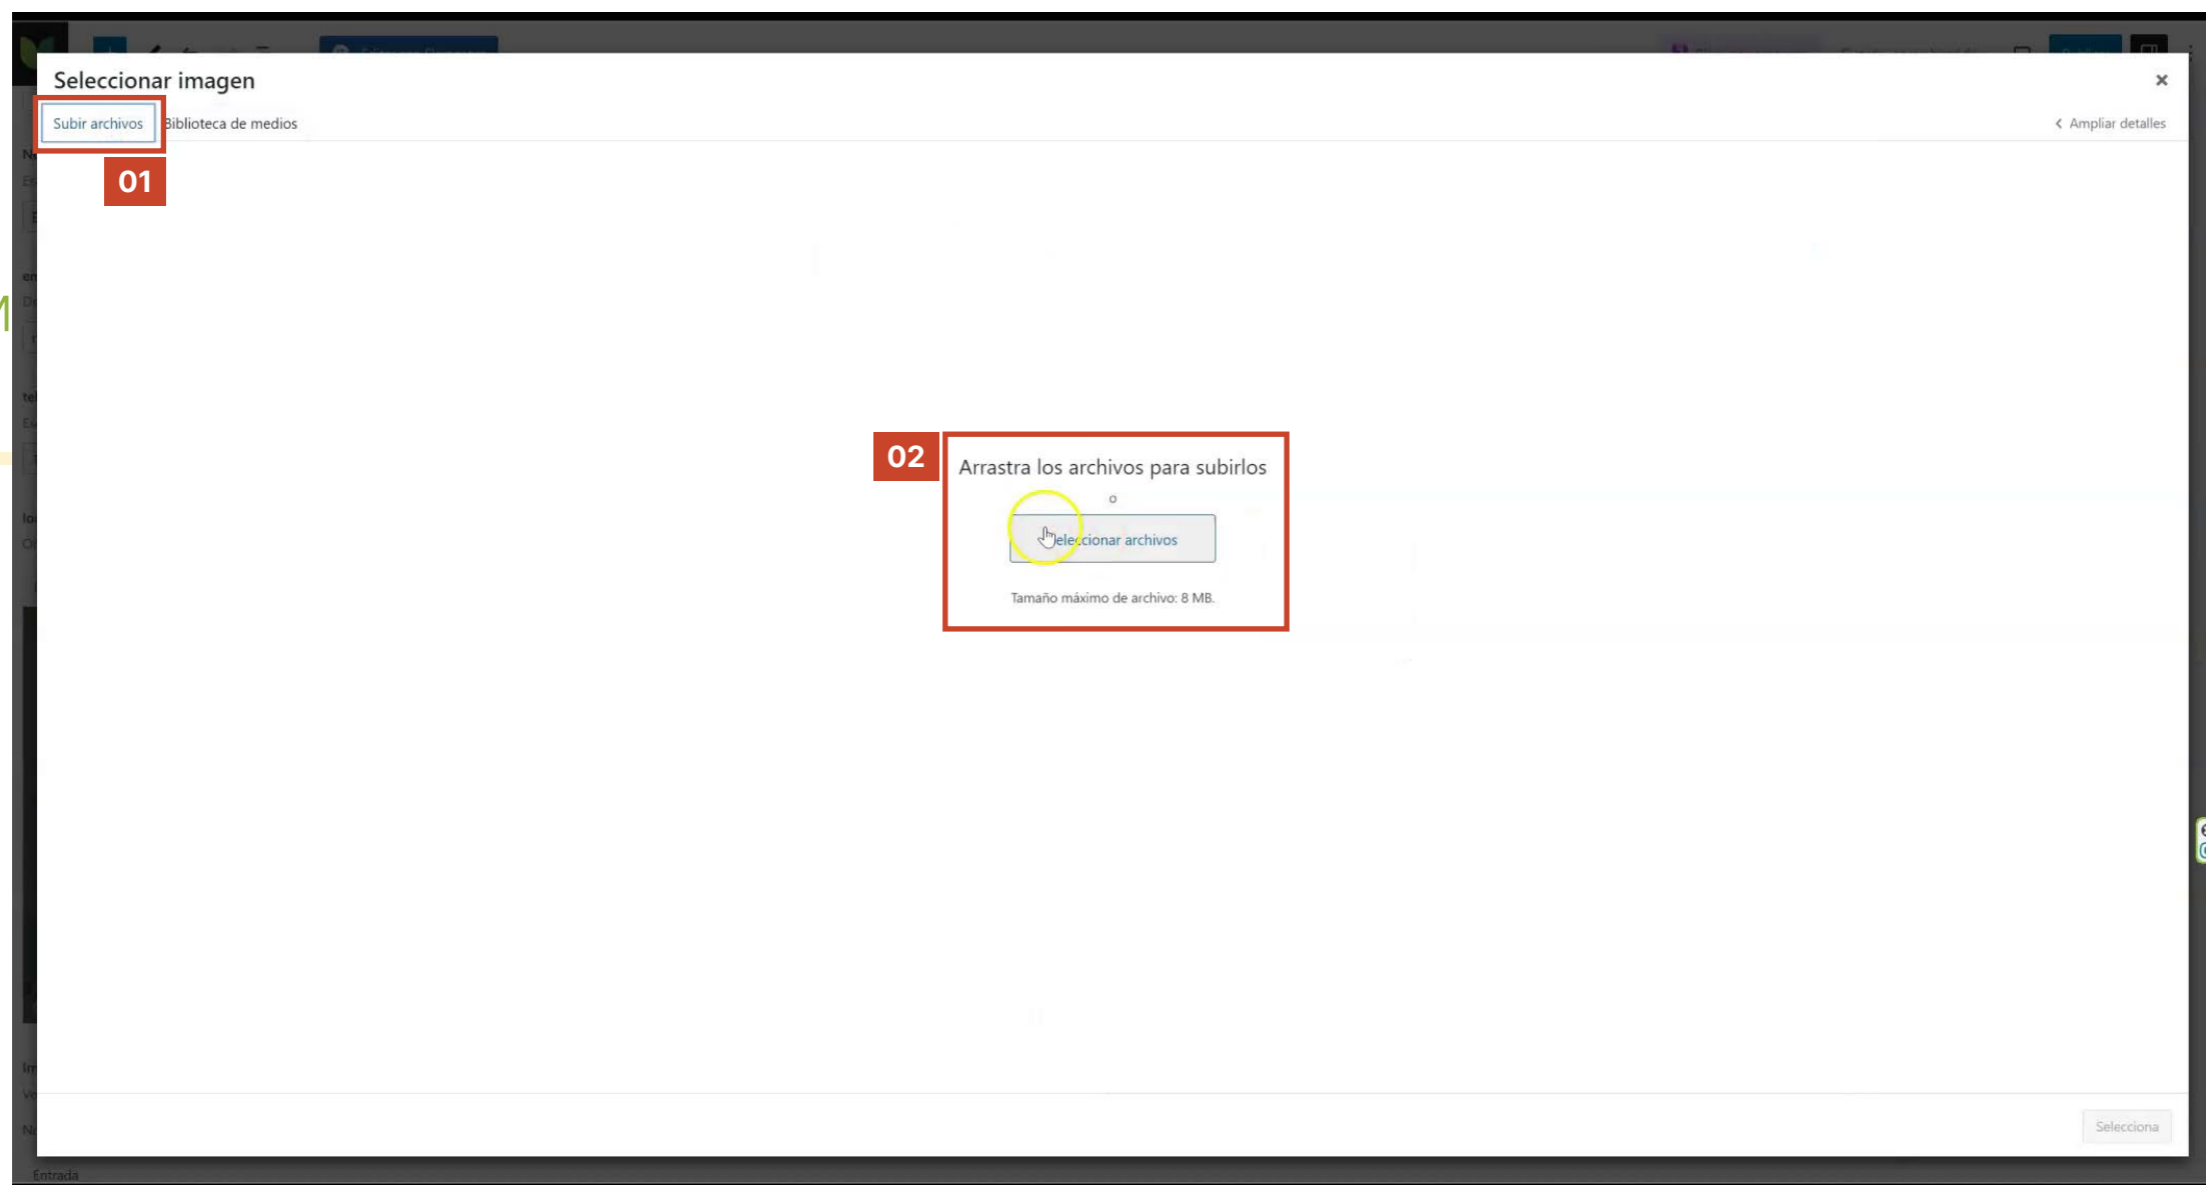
Seleccionar imagen

×

Subir archivos

Biblioteca de medios

01

‹ Ampliar detalles

02

Arrastra los archivos para subirlos

o

Seleccionar archivos

Tamaño máximo de archivo: 8 MB.

Selecciona

Entrada